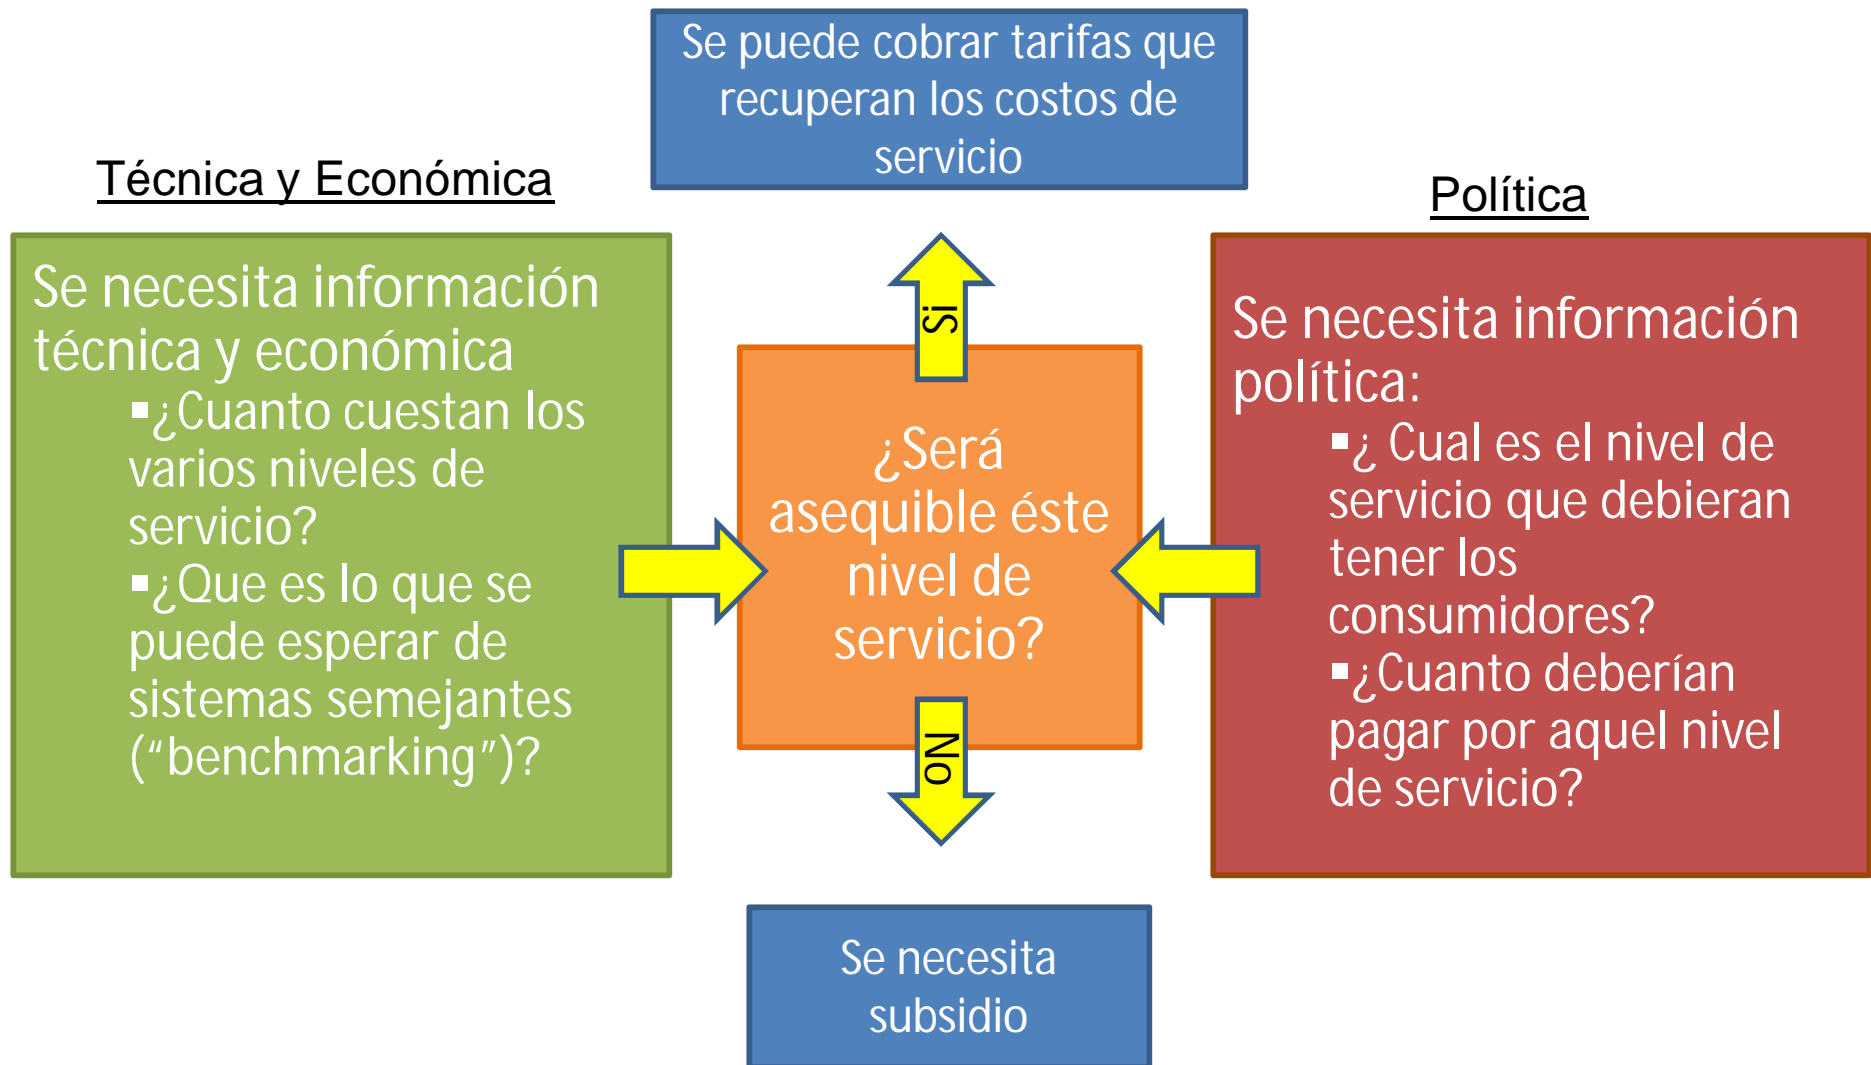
Se puede cobrar tarifas que recuperan los costos de servicio

Técnica y Económica

Política

Se necesita información técnica y económica

¿Cuanto cuestan los varios niveles de servicio?

¿Que es lo que se puede esperar de sistemas semejantes ("benchmarking")?

Sí

¿Será asequible éste nivel de servicio?

No

Se necesita información política:

¿ Cual es el nivel de servicio que debieran tener los consumidores?

¿Cuanto deberían pagar por aquel nivel de servicio?

Se necesita subsidio